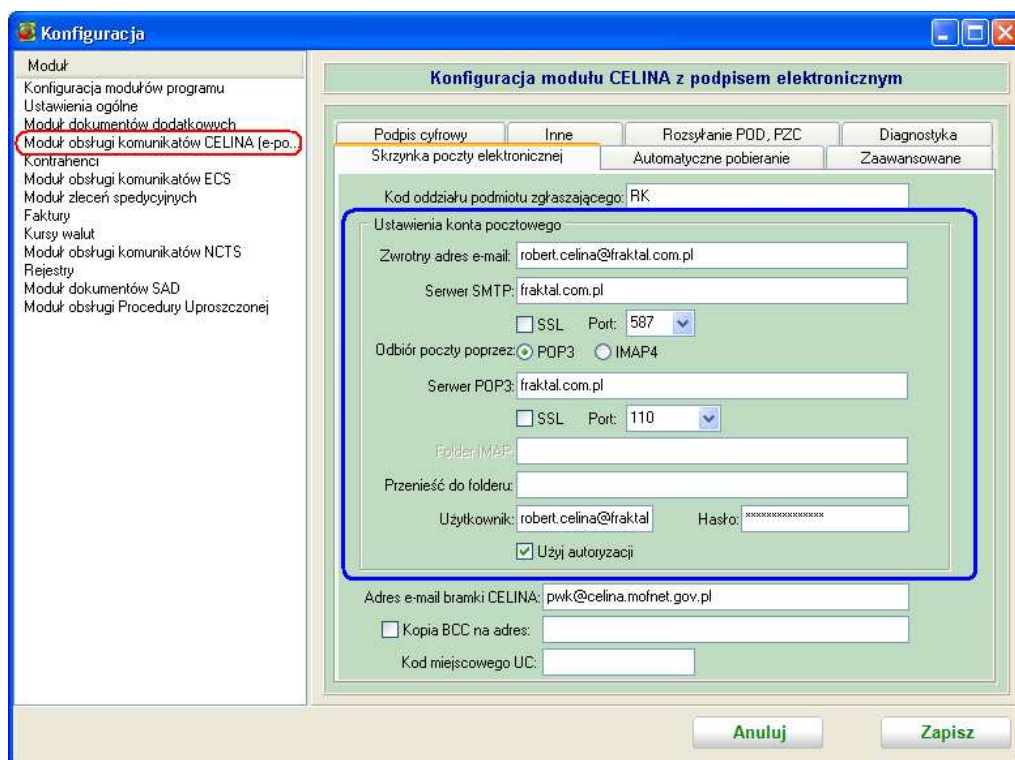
Konfiguracja

Moduł
Konfiguracja modułów programu
Ustawienia ogólne
Moduł dokumentów dodatkowych
Moduł obsługi komunikatów CELINA (e-po...
Kontrahenci
Moduł obsługi komunikatów ECS
Moduł zleceń spedycyjnych
Faktury
Kursy walut
Moduł obsługi komunikatów NCTS
Rejestry
Moduł dokumentów SAD
Moduł obsługi Procedury Uproszczonej

Konfiguracja modułu CELINA z podpisem elektronicznym

Podpis cyfrowy | Inne | Rozsyłanie POD, PZC | Diagnostyka
Skrzynka poczty elektronicznej | Automatyczne pobieranie | Zaawansowane

Kod oddziału podmiotu zgłaszającego: RK

Ustawienia konta pocztowego
Zwrotny adres e-mail: robert.celina@fraktal.com.pl
Serwer SMTP: fraktal.com.pl
SSL Port: 587
Odbiór poczty poprzez: POP3 IMAP4
Serwer POP3: fraktal.com.pl
SSL Port: 110
Folder IMAP:
Przenieść do folderu:
Użytkownik: robert.celina@fraktal Hasło: ***************
Użyj autoryzacji

Adres e-mail bramki CELINA: pwk@celina.mofnet.gov.pl
Kopia BCC na adres:
Kod miejscowego UC:

Anuluj
Zapisz